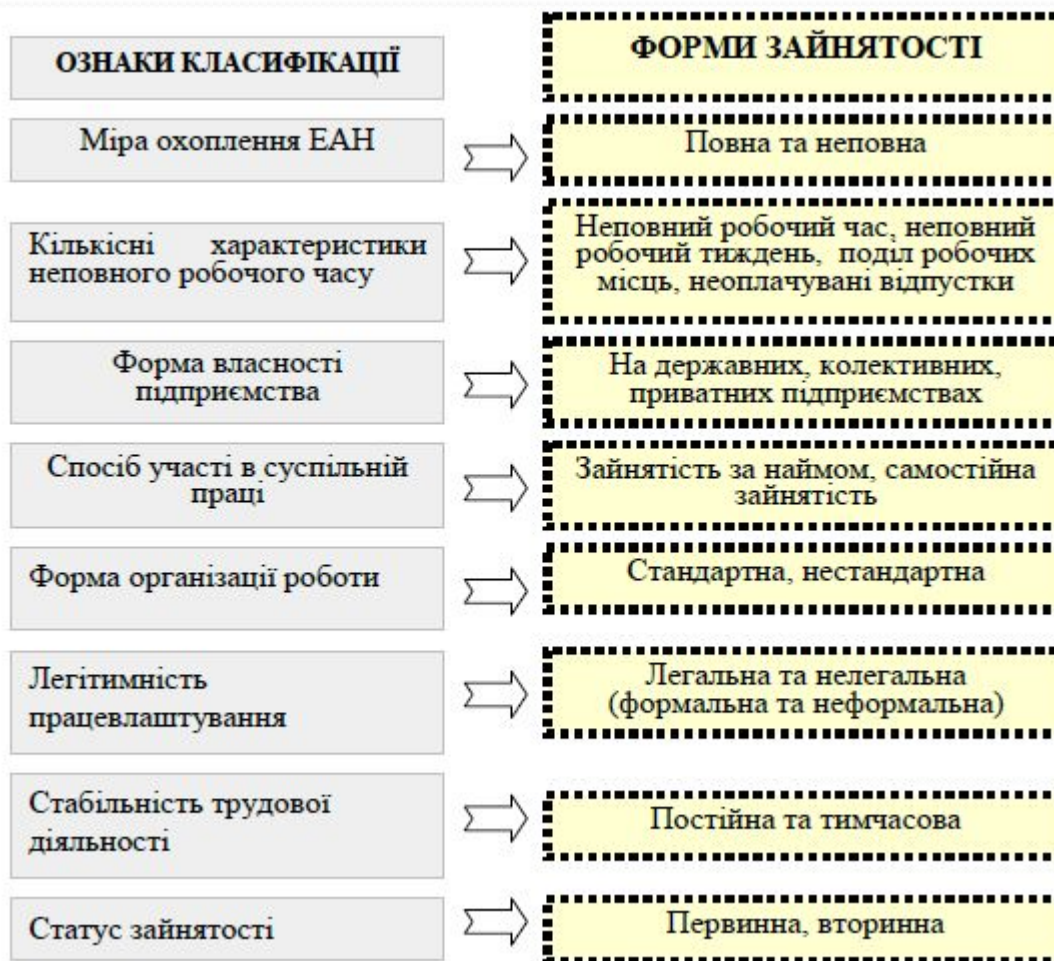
ОЗНАКИ КЛАСИФІКАЦІЇ

ФОРМИ ЗАЙНЯТОСТІ

Міра охоплення ЕАН

Повна та неповна

Кількісні характеристики неповного робочого часу

Неповний робочий час, неповний робочий тиждень, поділ робочих місць, неоплачувані відпустки

Форма власності підприємства

На державних, колективних, приватних підприємствах

Спосіб участі в суспільній праці

Зайнятість за наймом, самостійна зайнятість

Форма організації роботи

Стандартна, нестандартна

Легітимність працевлаштування

Легальна та нелегальна (формальна та неформальна)

Стабільність трудової діяльності

Постійна та тимчасова

Статус зайнятості

Первинна, вторинна